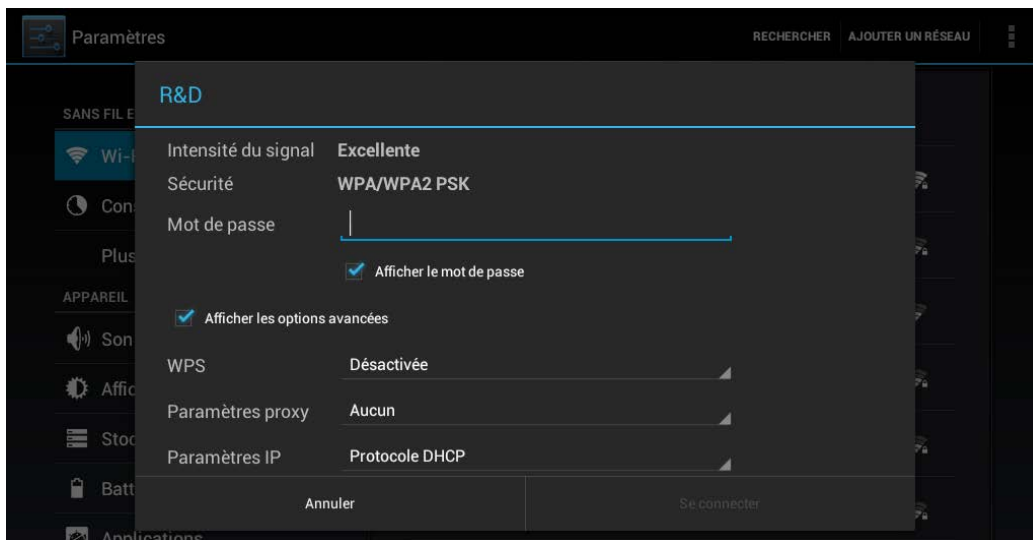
Paramètres

RECHERCHER AJOUTER UN RÉSEAU

SANS FIL E

Wi-

Con

Plus

APPAREIL

Son

Affic

Stoc

Batt

Applications

R&D

Intensité du signal Excellente

Sécurité WPA/WPA2 PSK

Mot de passe

Afficher le mot de passe

Afficher les options avancées

WPS Désactivée

Paramètres proxy Aucun

Paramètres IP Protocole DHCP

Annuler

Se connecter